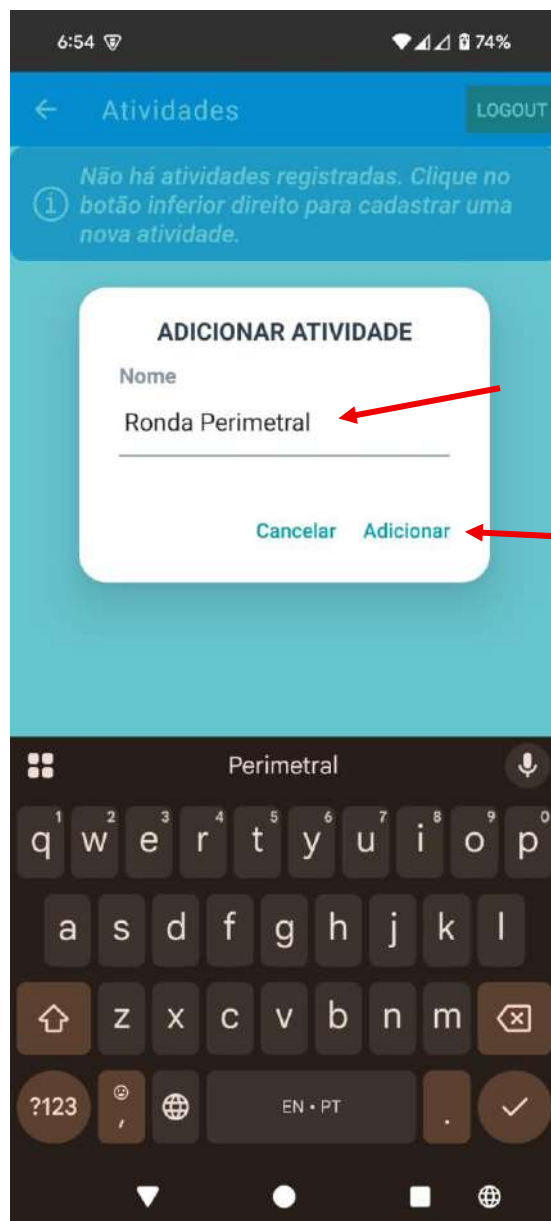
6:54 74%

Atividades LOGOUT

Não há atividades registradas. Clique no botão inferior direito para cadastrar uma nova atividade.

ADICIONAR ATIVIDADE

Nome

Ronda Perimetral

Cancelar Adicionar

Perimetral

q w e r t y u i o p
1 2 3 4 5 6 7 8 9 0

a s d f g h j k l

z x c v b n m

?123 , EN • PT .